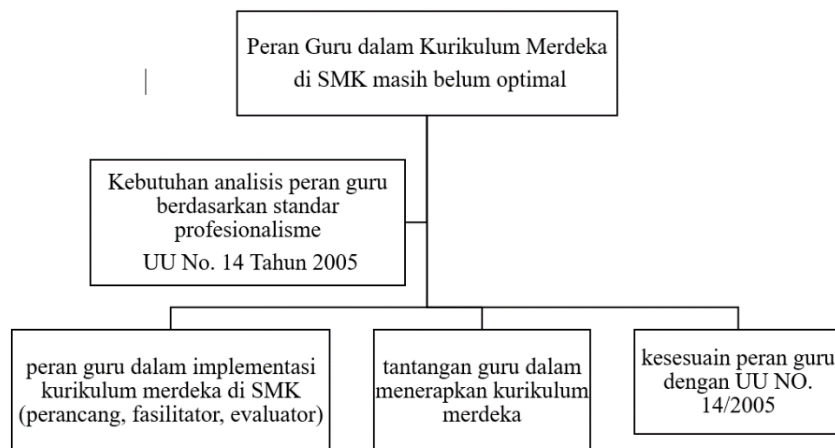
Peran Guru dalam Kurikulum Merdeka di SMK masih belum optimal

Kebutuhan analisis peran guru berdasarkan standar profesionalisme
UU No. 14 Tahun 2005

peran guru dalam implementasi kurikulum merdeka di SMK (perancang, fasilitator, evaluator)

tantangan guru dalam menerapkan kurikulum merdeka

kesesuain peran guru dengan UU NO. 14/2005